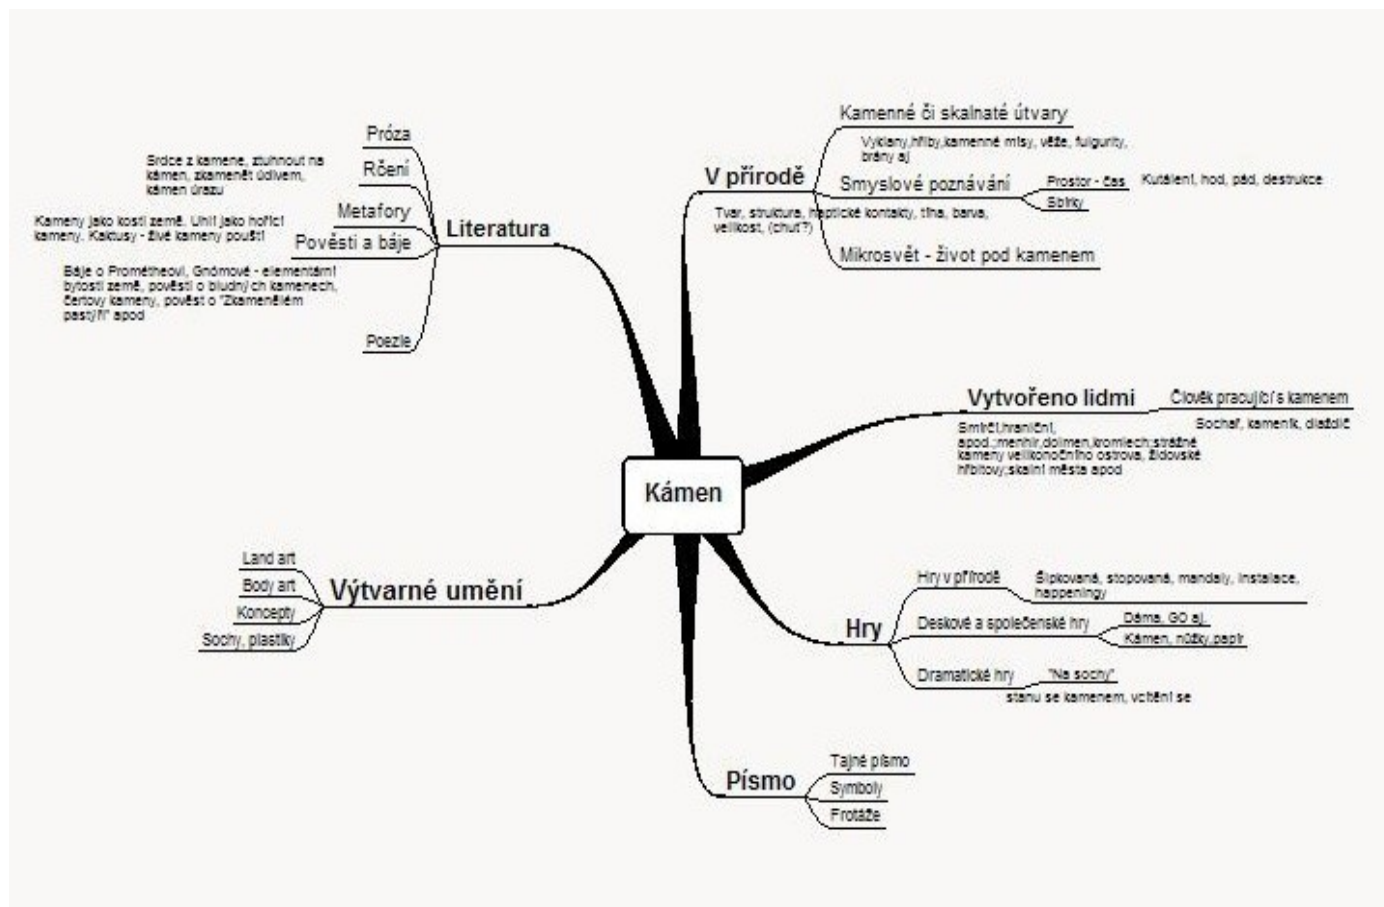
Kámen

Literatura
Próza
Rčení
Srdce z kamene, ztuhnout na kámen, zkamenět údivem, kámen úrazu
Metafory
Kameny jako kosti země. Uhlí jako hořící kameny. Kaktusy - živé kameny pouští
Pověsti a báje
Báje o Prométheovi, Gnómové - elementární bytosti země, pověsti o bludných kamenech, čertovy kameny, pověst o "Zkamenělém pastýři" apod
Poezie

V přírodě
Kamenné či skalnaté útvary
Viklany,hřiby,kamenné mísy, věže, fulgurity, brány aj
Smyslové poznávání
Prostor - čas
Kutálení, hod, pád, destrukce
Sbírky
Tvar, struktura, haptické kontakty, tíha, barva, velikost, (chuť?)
Mikrosvět - život pod kamenem

Vytvořeno lidmi
Člověk pracující s kamenem
Sochař, kameník, dlaždič
Smírčí,hraniční, apod.,menhir,dolmen,kromlech,strážné kameny velikonočního ostrova, židovské hřbitovy,skalní města apod

Výtvarné umění
Land art
Body art
Koncepty
Sochy, plastiky

Hry
Hry v přírodě
Šipkované, stopované, mandaly, instalace, happeningy
Deskové a společenské hry
Dáma, GO aj.
Kámen, nůžky,papír
Dramatické hry
"Na sochy"
stanu se kamenem, vcítění se

Písmo
Tajné písmo
Symboly
Frotáže